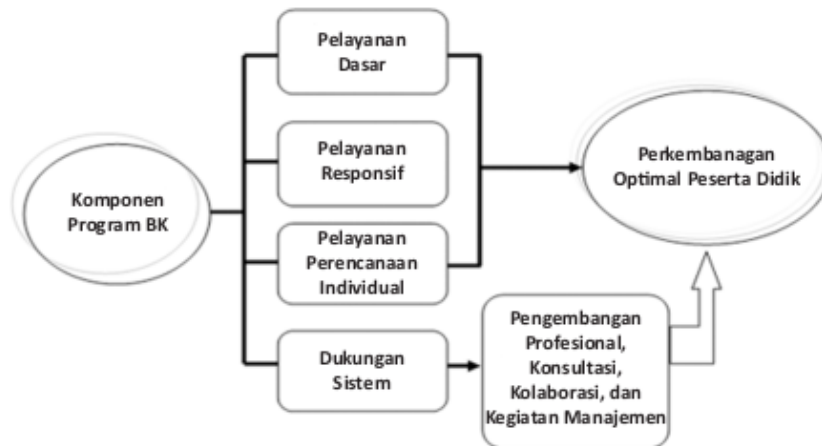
Komponen Program BK

Pelayanan Dasar

Pelayanan Responsif

Pelayanan Perencanaan Individual

Dukungan Sistem

Perkembanagan Optimal Peserta Didik

Pengembangan Profesional, Konsultasi, Kolaborasi, dan Kegiatan Manajemen